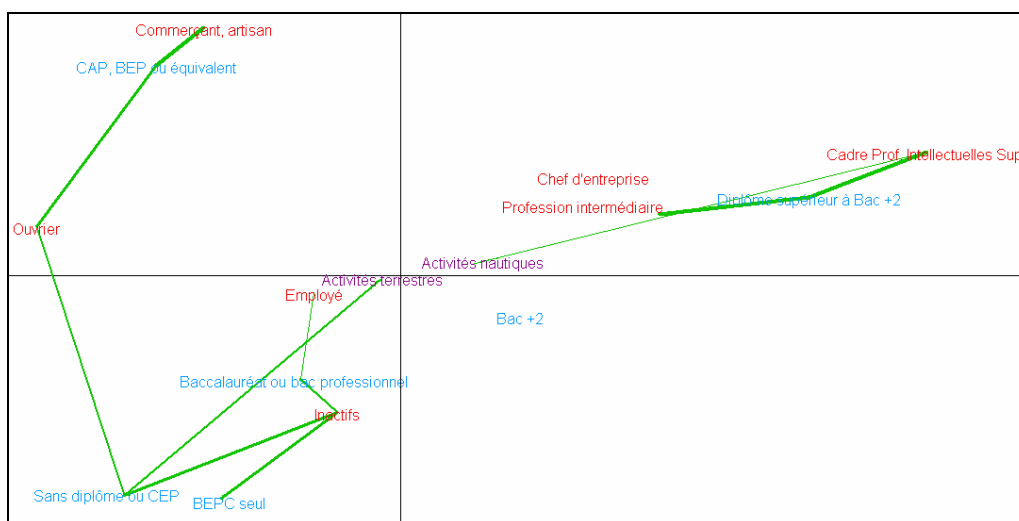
Commerçant, artisan
CAP, BEP ou équivalent
Cadre Prof. Intellectuelles Sup
Chef d'entreprise
Profession intermédiaire
Diplôme supérieur à Bac +2
Ouvrier
Activités nautiques
Activités terrestres
Employé
Bac +2
Baccalauréat ou bac professionnel
Inactifs
Sans diplôme ou CEP
BEPC seul